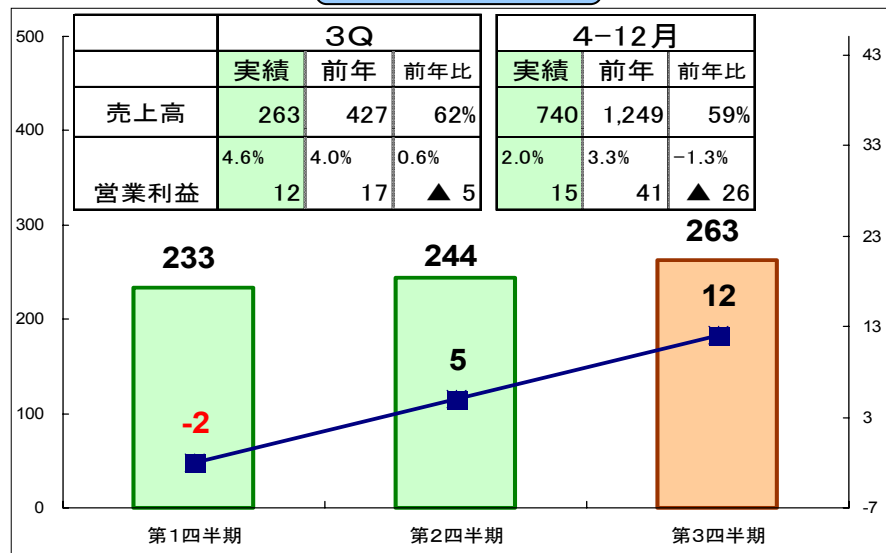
| | 3Q | | |
|---|---|---|---|
| | 実績 | 前年 | 前年比 |
| 売上高 | 263 | 427 | 62% |
| 営業利益 | 4.6% 12 | 4.0% 17 | 0.6% ▲ 5 |

| 4-12月 | | |
|---|---|---|
| 実績 | 前年 | 前年比 |
| 740 | 1,249 | 59% |
| 2.0% 15 | 3.3% 41 | -1.3% ▲ 26 |

500
400
300
200
100
0

43
33
23
13
3
-7

233
244
263
-2
5
12

第1四半期
第2四半期
第3四半期